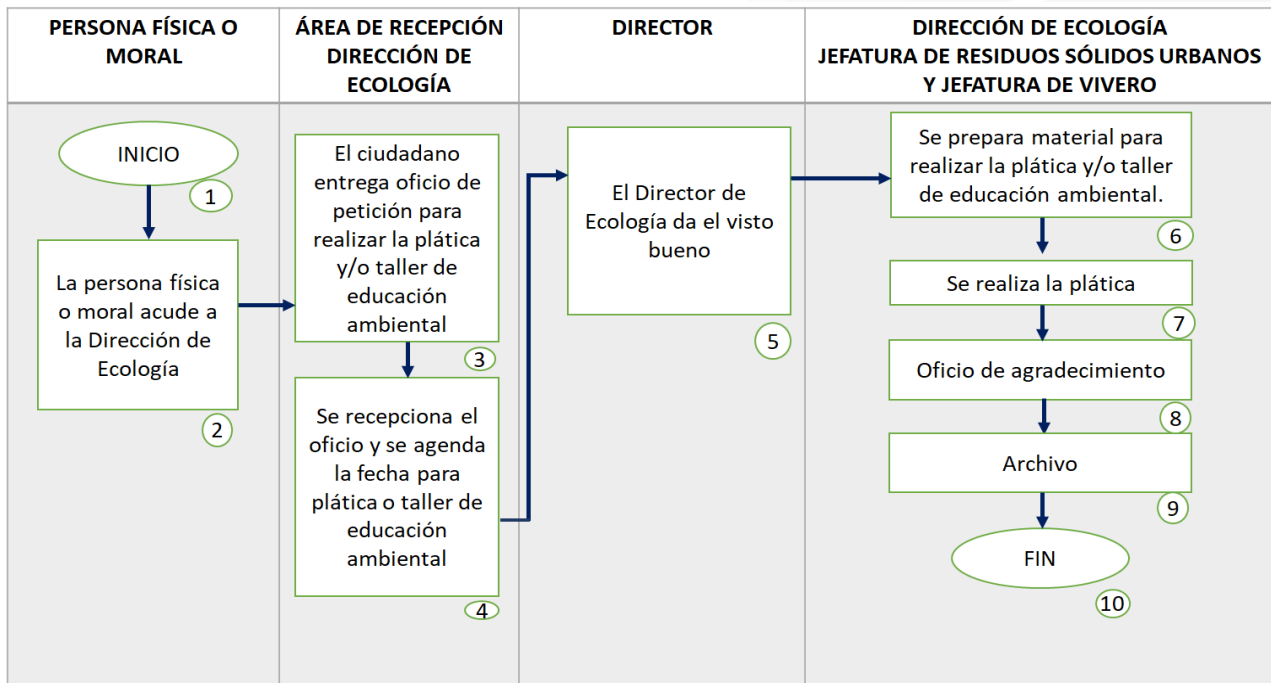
PERSONA FÍSICA O MORAL

ÁREA DE RECEPCIÓN DIRECCIÓN DE ECOLOGÍA

DIRECTOR

DIRECCIÓN DE ECOLOGÍA
JEFATURA DE RESIDUOS SÓLIDOS URBANOS Y JEFATURA DE VIVERO

INICIO

1

La persona física o moral acude a la Dirección de Ecología

2

El ciudadano entrega oficio de petición para realizar la plática y/o taller de educación ambiental

3

Se recepciona el oficio y se agenda la fecha para plática o taller de educación ambiental

4

El Director de Ecología da el visto bueno

5

Se prepara material para realizar la plática y/o taller de educación ambiental.

6

Se realiza la plática

7

Oficio de agradecimiento

8

Archivo

9

FIN

10